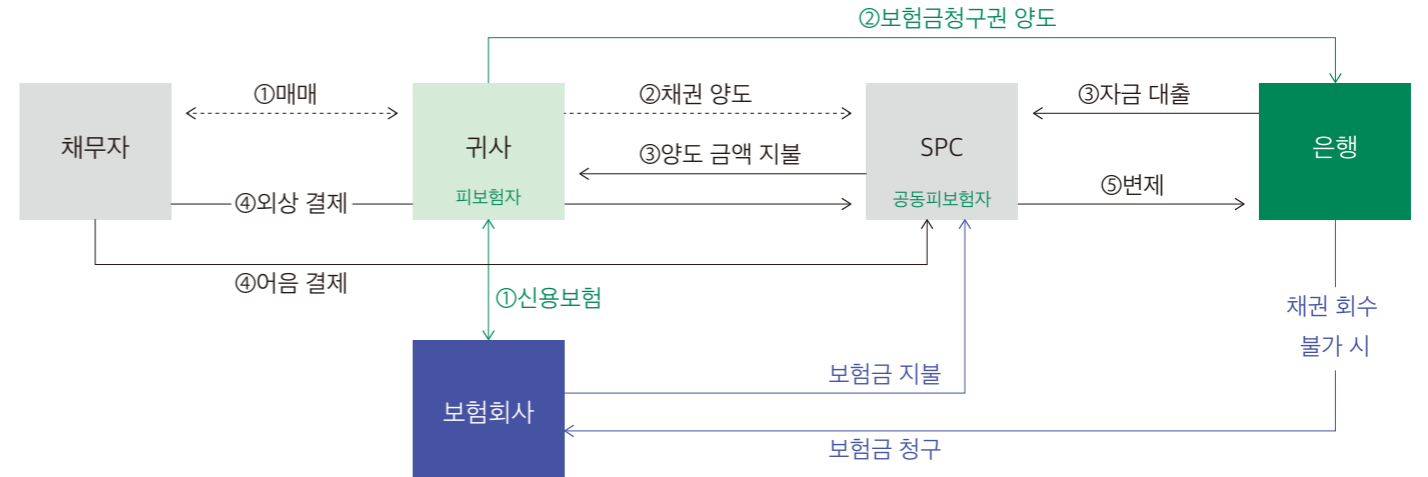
②보험금청구권 양도

채무자

①매매

귀사
피보험자

②채권 양도

③양도 금액 지불

SPC
공동피보험자

③자금 대출

은행

④외상 결제

⑤변제

④어음 결제

①신용보험

채권 회수 불가 시

보험회사

보험금 지불

보험금 청구